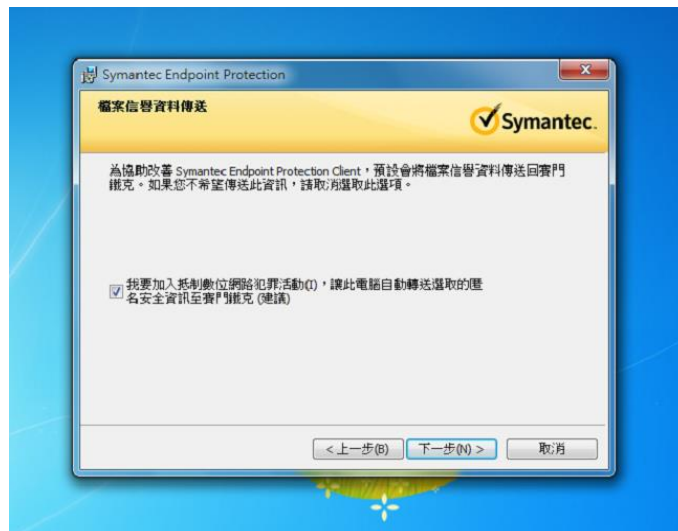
Symantec Endpoint Protection

檔案信譽資料傳送

Symantec.

為協助改善 Symantec Endpoint Protection Client，預設會將檔案信譽資料傳送回賽門鐵克。如果您不希望傳送此資訊，請取消選取此選項。

我要加入抵制數位網路犯罪活動(I)，讓此電腦自動轉送選取的匿名安全資訊至賽門鐵克 (建議)

< 上一步(B)

下一步(N) >

取消